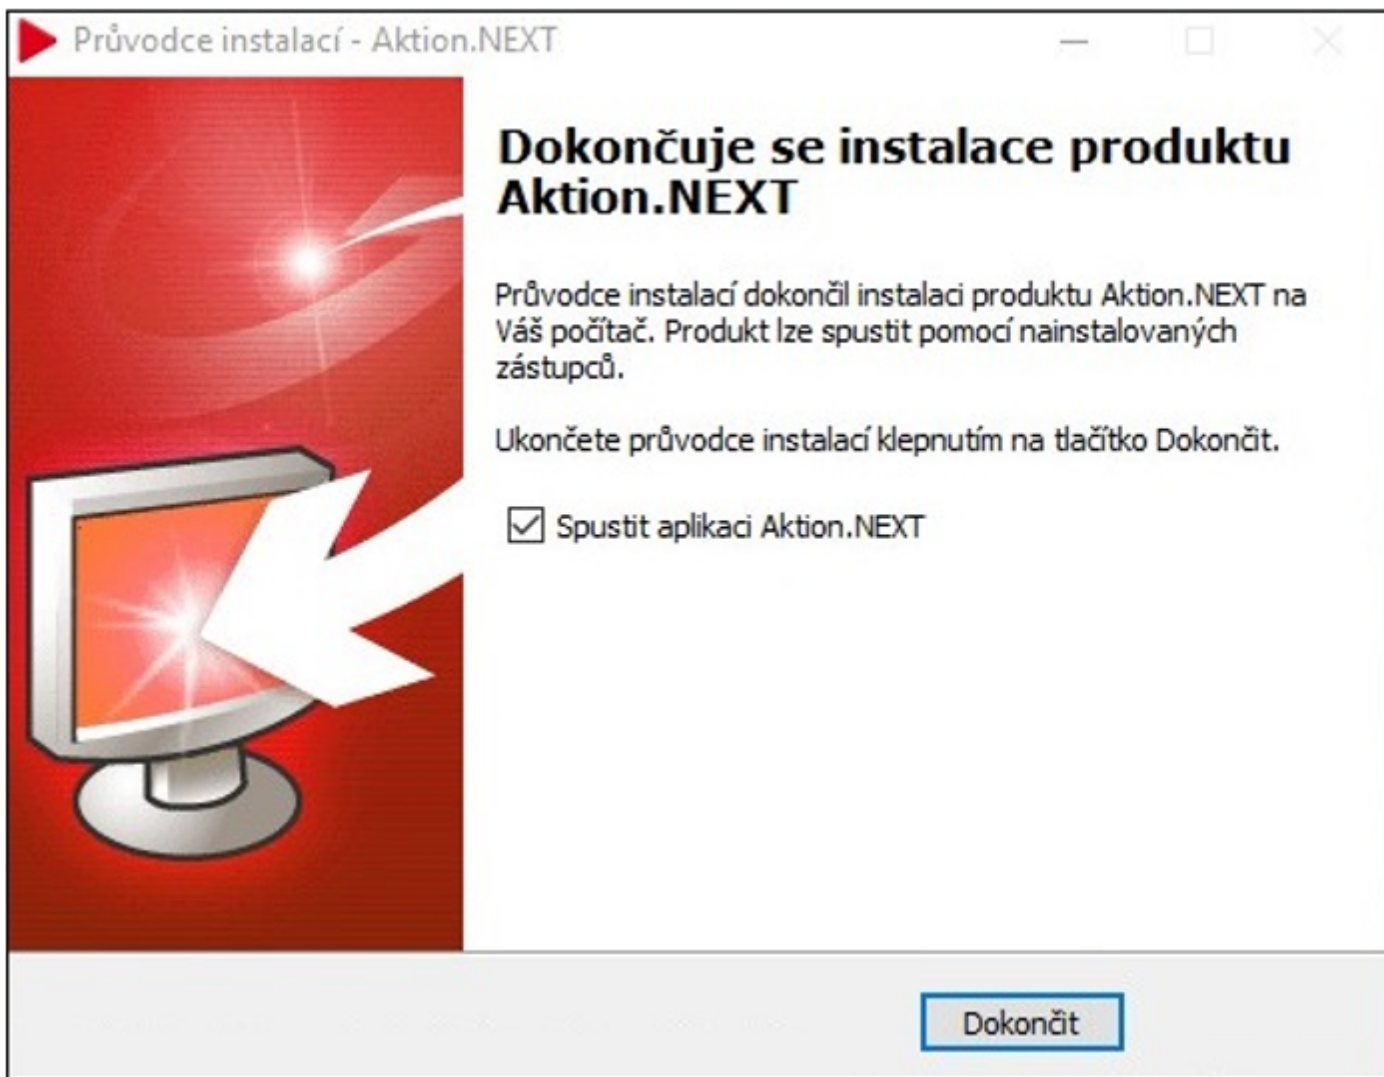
Průvodce instalací - Aktion.NEXT

Dokončuje se instalace produktu Aktion.NEXT

Průvodce instalací dokončil instalaci produktu Aktion.NEXT na Váš počítač. Produkt lze spustit pomocí nainstalovaných zástupců.

Ukončete průvodce instalací klepnutím na tlačítko Dokončit.

Spustit aplikaci Aktion.NEXT

Dokončit